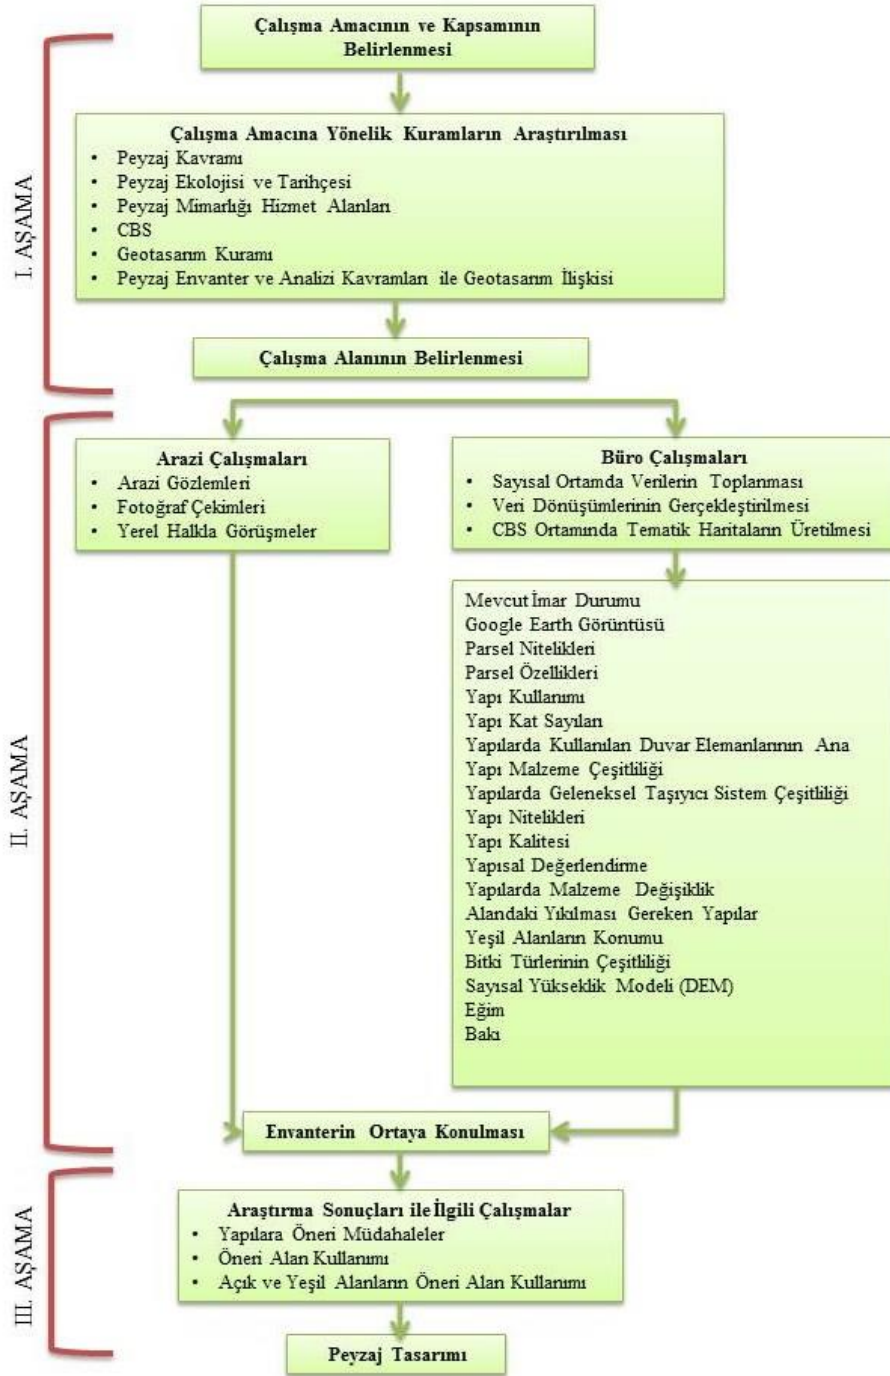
I. AŞAMA

Çalışma Amacının ve Kapsamının Belirlenmesi

Çalışma Amacına Yönelik Kuramların Araştırılması
• Peyzaj Kavramı
• Peyzaj Ekolojisi ve Tarihçesi
• Peyzaj Mimarlığı Hizmet Alanları
• CBS
• Geotasarım Kuramı
• Peyzaj Envanter ve Analizi Kavramları ile Geotasarım İlişkisi

Çalışma Alanının Belirlenmesi

II. AŞAMA

Arazi Çalışmaları
• Arazi Gözlemleri
• Fotoğraf Çekimleri
• Yerel Halkla Görüşmeler

Büro Çalışmaları
• Sayısal Ortamda Verilerin Toplanması
• Veri Dönüşümlerinin Gerçekleştirilmesi
• CBS Ortamında Tematik Haritaların Üretilmesi

Mevcut İmar Durumu
Google Earth Görüntüsü
Parsel Nitelikleri
Parsel Özellikleri
Yapı Kullanımı
Yapı Kat Sayıları
Yapılarda Kullanılan Duvar Elemanlarının Ana
Yapı Malzeme Çeşitliliği
Yapılarda Geleneksel Taşıyıcı Sistem Çeşitliliği
Yapı Nitelikleri
Yapı Kalitesi
Yapısal Değerlendirme
Yapılarda Malzeme Değişiklik
Alandaki Yıkılması Gereken Yapılar
Yeşil Alanların Konumu
Bitki Türlerinin Çeşitliliği
Sayısal Yükseklik Modeli (DEM)
Eğim
Bakı

Envanterin Ortaya Konulması

III. AŞAMA

Araştırma Sonuçları ile İlgili Çalışmalar
• Yapılara Öneri Müdahaleler
• Öneri Alan Kullanımı
• Açık ve Yeşil Alanların Öneri Alan Kullanımı

Peyzaj Tasarımı